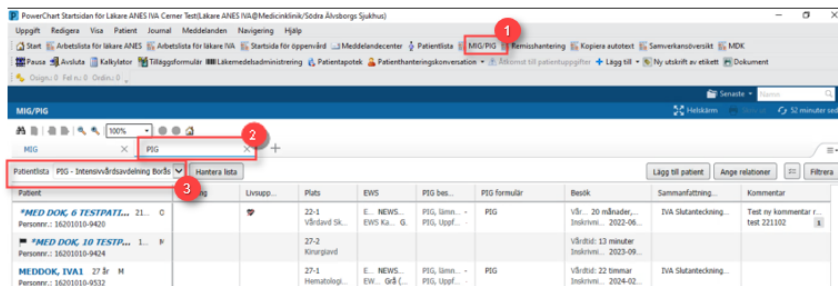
PowerChart Startsidan för Läkare ANES IVA Cerner Test(Läkare ANES IVA@Medicinklinik/Södra Älvsborgs Sjukhus)

Uppgift Redigera Visa Patient Journal Meddelanden Navigering Hjälp

Start Arbetslista för läkare ANES Arbetslista för läkare IVA Startsida för öppenvård Meddelandecenter Patientlista MIG/PIG Remisshantering Kopiera autotext Samverkansöversikt MDK

Pausa Avsluta Kalkylator Tilläggsformulär Läkemedelsadministrering Patientapotek Patienthanteringskonversation Åtkomst till patientuppgifter Lägg till Ny utskrift av etikett Dokument

Osign.: 0 Fel n.: 0 Ordin.: 0

1

Senaste Namn

MIG/PIG

Helskärm 52 minuter sedan

100%

MIG PIG

2

Patientlista PIG - Intensivvårdsavdelning Borås Hantera lista

3

Lägg till patient Ange relationer Filtrera

| Patient | | Livsupp... | Plats | EWS | PIG bes... | PIG formulär | Besök | Sammanfattning... | Kommentar |
|---|---|---|---|---|---|---|---|---|---|
| *MED DOK, 6 TESTPATI... 21... Personnr.: 16201010-9420 | | | 22-1 Vårdavd Sk... | E... NEWS... EWS Ka... G | PIG, lämn... PIG, Uppf... | PIG | Vår... 20 månader,... Inskrivni... 2022-06... | IVA Slutanteckning... | Test ny kommentar r... test 221102 |
| *MED DOK, 10 TESTP... Personnr.: 16201010-9424 | | | 27-2 Kirurgiavd | | | | Vårdtid: 13 minuter Inskrivni... 2023-09... | | |
| MEDDOK, IVA1 27 år M Personnr.: 16201010-9532 | | | 27-1 Hematologi... | E... NEWS... EW... Grå | PIG, lämn... PIG, Uppf... | PIG | Vårdtid: 22 timmar Inskrivni... 2024-02... | IVA Slutanteckning... | |